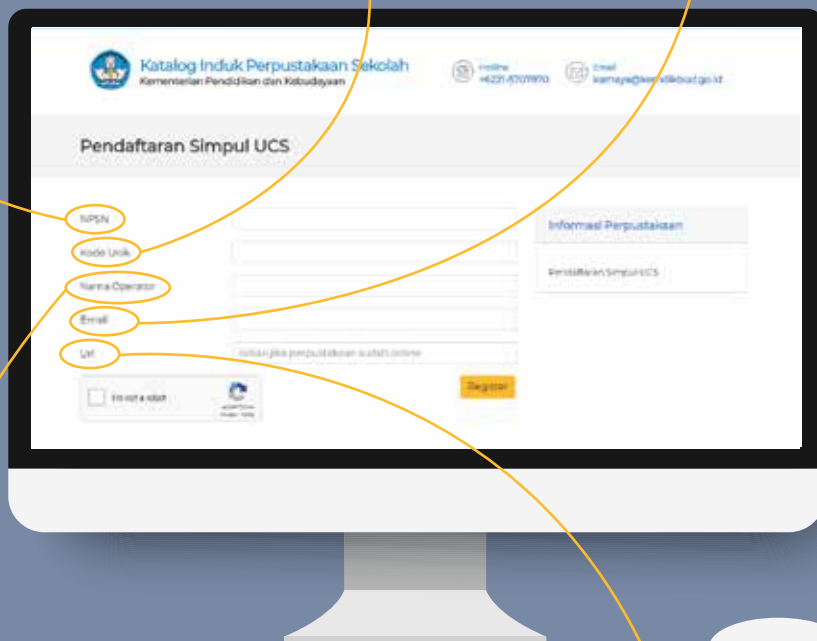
Katalog Induk Perpustakaan Sekolah
Kementerian Pendidikan dan Kebudayaan

Hotline
+6221-5701910

Email
kemaya@kemdikbud.go.id

Pendaftaran Simpul UCS

NPSN

Kode Unik

Nama Operator

Email

Url

Isikan jika perpustakaan sudah online

Register

I'm not a robot

reCAPTCHA
Privacy - Terms

Informasi Perpustakaan

Pendaftaran Simpul UCS